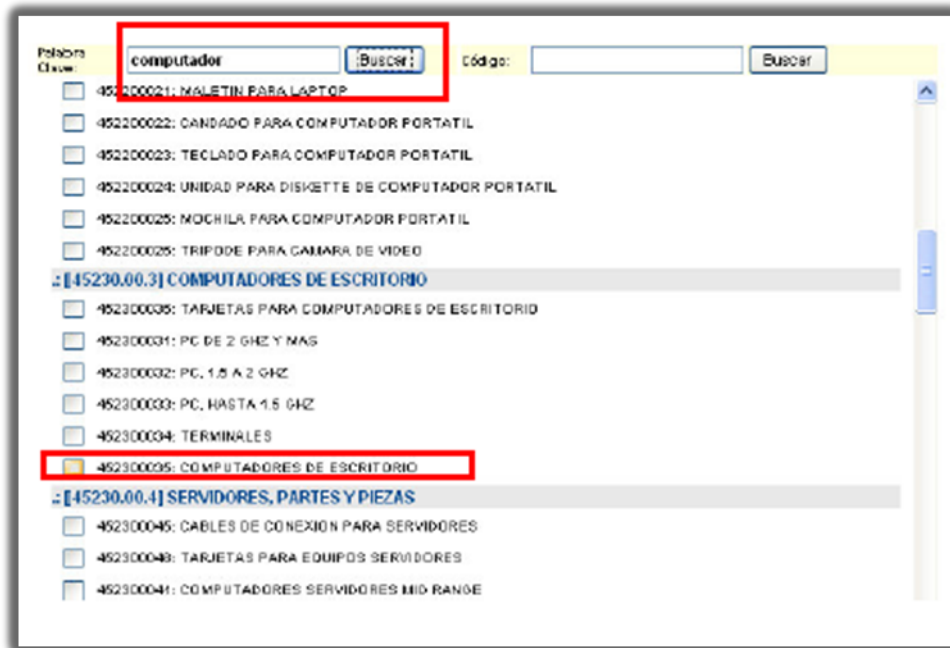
Palabra Clave: computador Buscar Código: Buscar

452200021: MALETIN PARA LAPTOP

452200022: CANDADO PARA COMPUTADOR PORTATIL

452200023: TECLADO PARA COMPUTADOR PORTATIL

452200024: UNIDAD PARA DISKETTE DE COMPUTADOR PORTATIL

452200025: MOCHILA PARA COMPUTADOR PORTATIL

452200026: TRIPODE PARA CAMARA DE VIDEO

- [45230.00.3] COMPUTADORES DE ESCRITORIO

452300036: TARJETAS PARA COMPUTADORES DE ESCRITORIO

452300031: PC DE 2 GHZ Y MAS

452300032: PC, 1.5 A 2 GHZ

452300033: PC, HASTA 1.5 GHZ

452300034: TERMINALES

452300035: COMPUTADORES DE ESCRITORIO

- [45230.00.4] SERVIDORES, PARTES Y PIEZAS

452300045: CABLES DE CONEXION PARA SERVIDORES

452300046: TARJETAS PARA EQUIPOS SERVIDORES

452300041: COMPUTADORES SERVIDORES MID RANGE